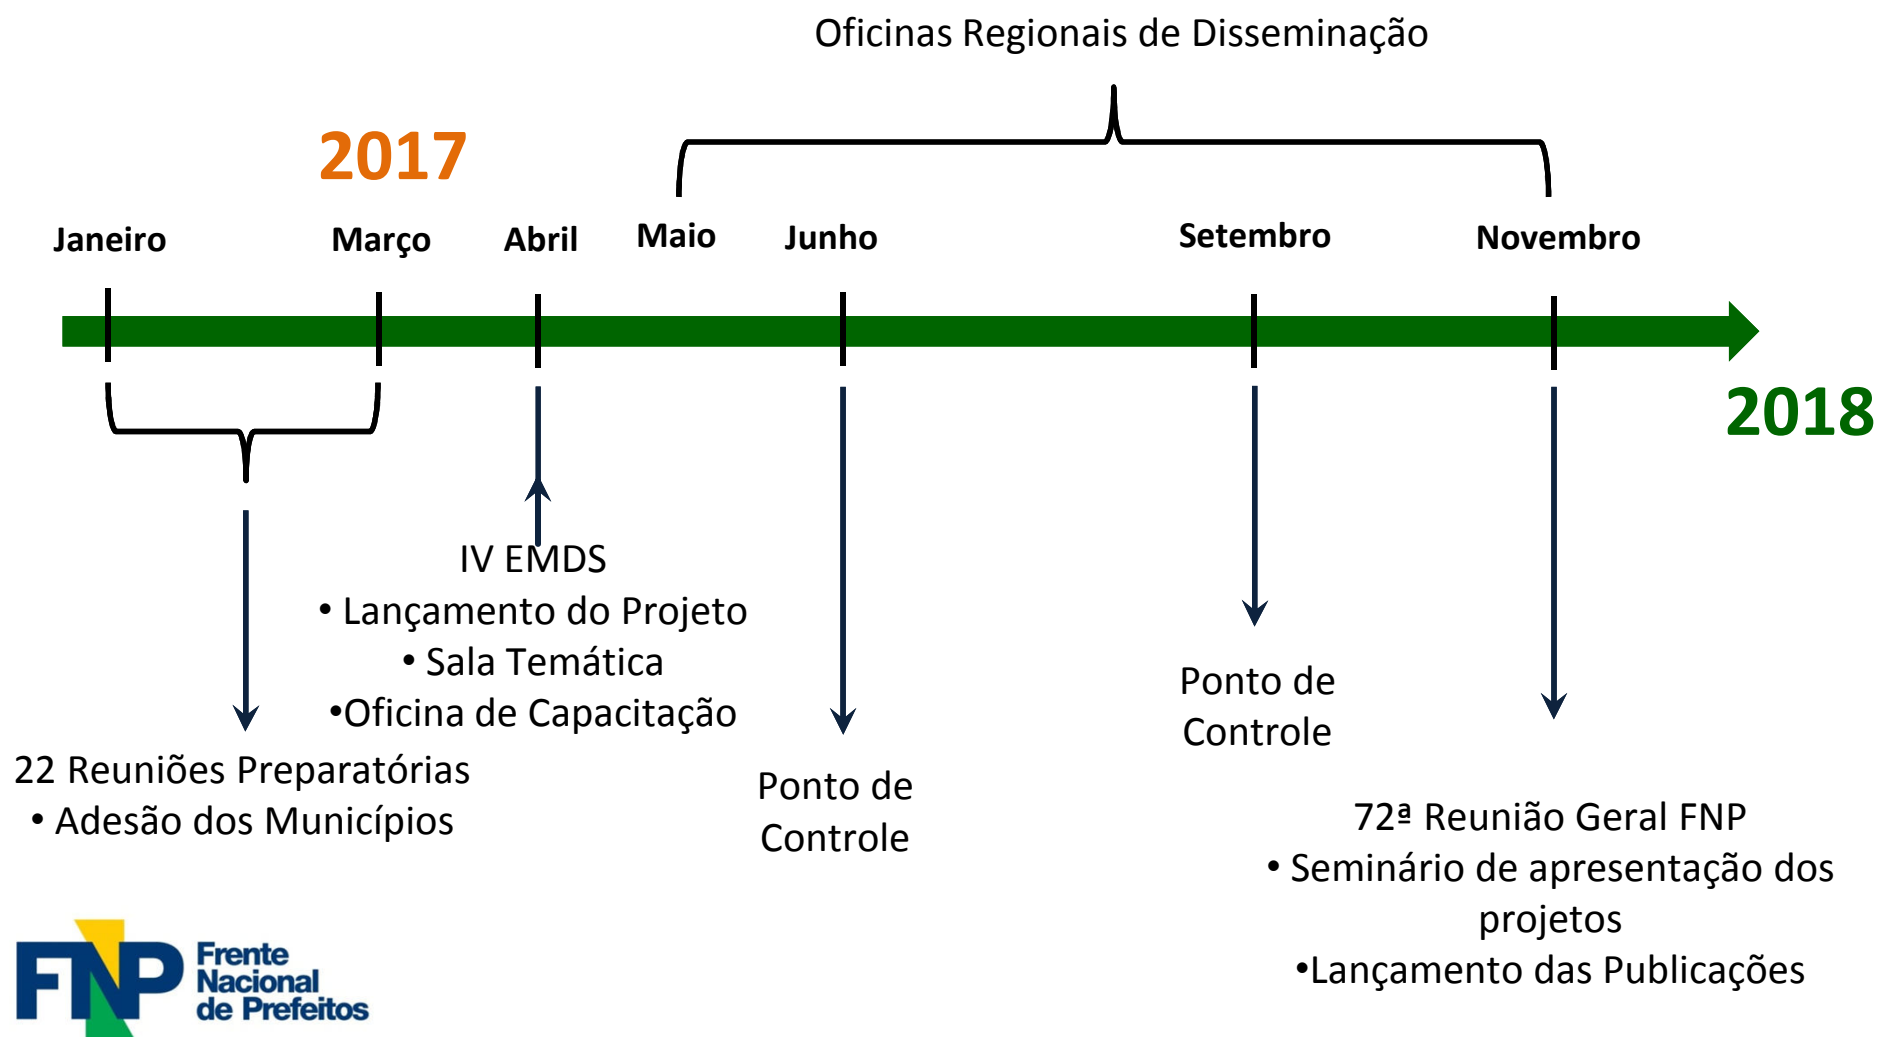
Oficinas Regionais de Disseminação

2017

Janeiro Março Abril Maio Junho Setembro Novembro

2018

IV EMDS
• Lançamento do Projeto
• Sala Temática
•Oficina de Capacitação

22 Reuniões Preparatórias
• Adesão dos Municípios

Ponto de Controle

Ponto de Controle

72ª Reunião Geral FNP
• Seminário de apresentação dos projetos
•Lançamento das Publicações

FNP Frente Nacional de Prefeitos